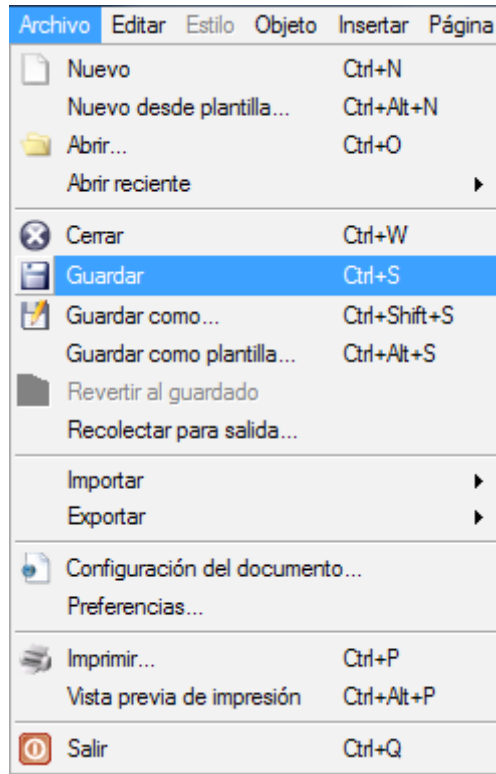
Archivo Editar Estilo Objeto Insertar Página

| | |
|---|---|
| Nuevo | Ctrl+N |
| Nuevo desde plantilla... | Ctrl+Alt+N |
| Abrir... | Ctrl+O |
| Abrir reciente | |
| Cerrar | Ctrl+W |
| Guardar | Ctrl+S |
| Guardar como... | Ctrl+Shift+S |
| Guardar como plantilla... | Ctrl+Alt+S |
| Revertir al guardado | |
| Recolectar para salida... | |
| Importar | |
| Exportar | |
| Configuración del documento... | |
| Preferencias... | |
| Imprimir... | Ctrl+P |
| Vista previa de impresión | Ctrl+Alt+P |
| Salir | Ctrl+Q |